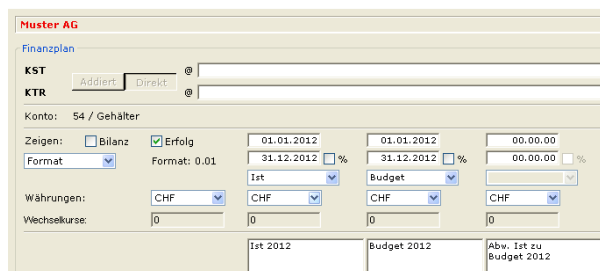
Muster AG

Finanzplan

KST
Addiert Direkt @
KTR
@

Konto: 54 / Gehälter

Zeigen: Bilanz Erfolg
01.01.2012
01.01.2012
00.00.00

Format
Format: 0.01
31.12.2012 %
31.12.2012 %
00.00.00 %

Ist
Budget

Währungen: CHF CHF CHF CHF

Wechselkurse: 0 0 0 0

Ist 2012
Budget 2012
Abw. Ist zu Budget 2012